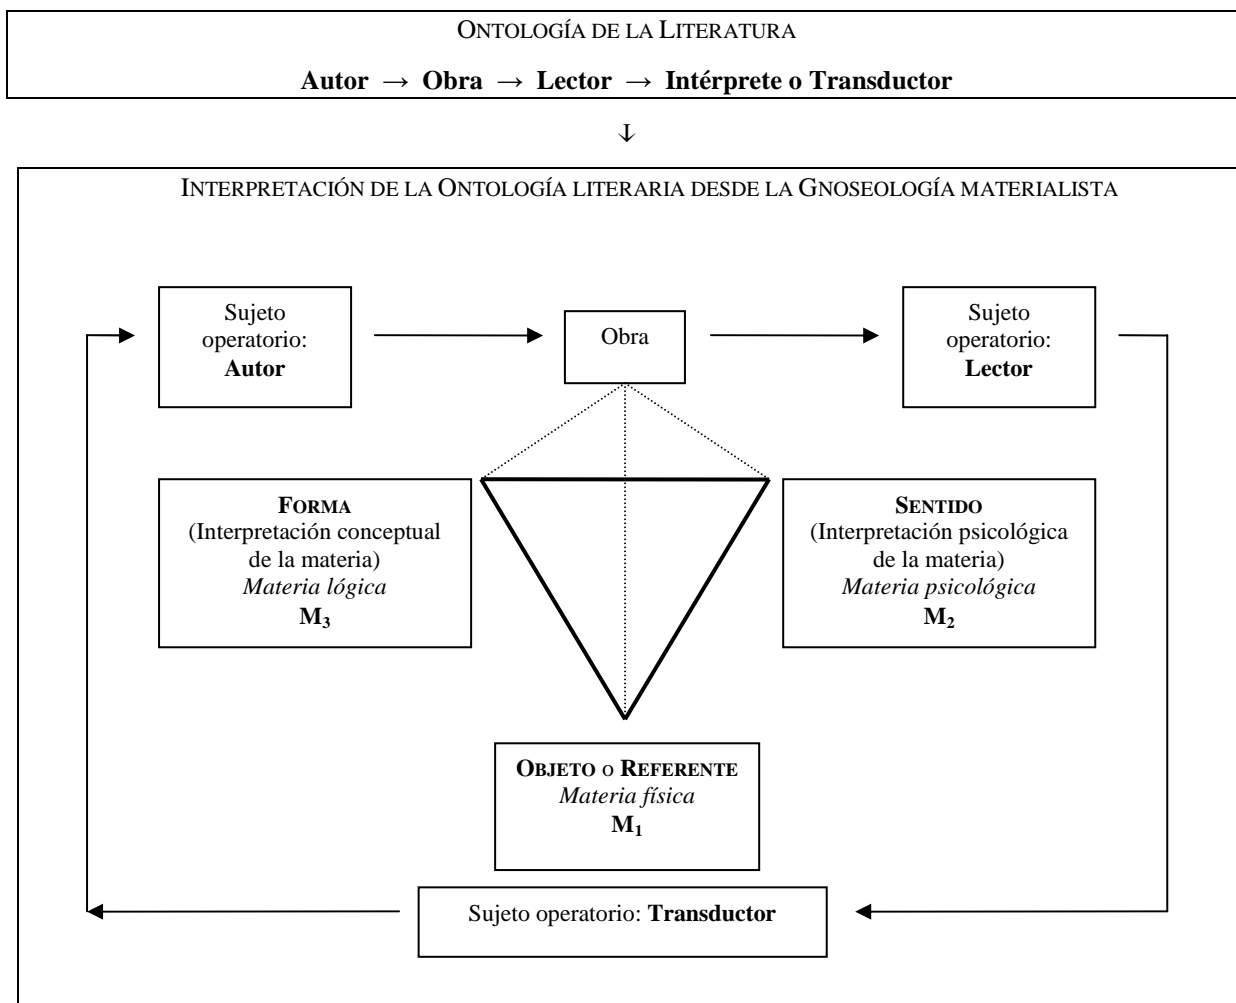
ONTOLOGÍA DE LA LITERATURA

Autor → Obra → Lector → Intérprete o Transductor

↓

INTERPRETACIÓN DE LA ONTOLOGÍA LITERARIA DESDE LA GNOSEOLOGÍA MATERIALISTA

Sujeto operatorio: Autor

Obra

Sujeto operatorio: Lector

FORMA (Interpretación conceptual de la materia) Materia lógica $M_3$

SENTIDO (Interpretación psicológica de la materia) Materia psicológica $M_2$

OBJETO o REFERENTE Materia física $M_1$

Sujeto operatorio: Transductor